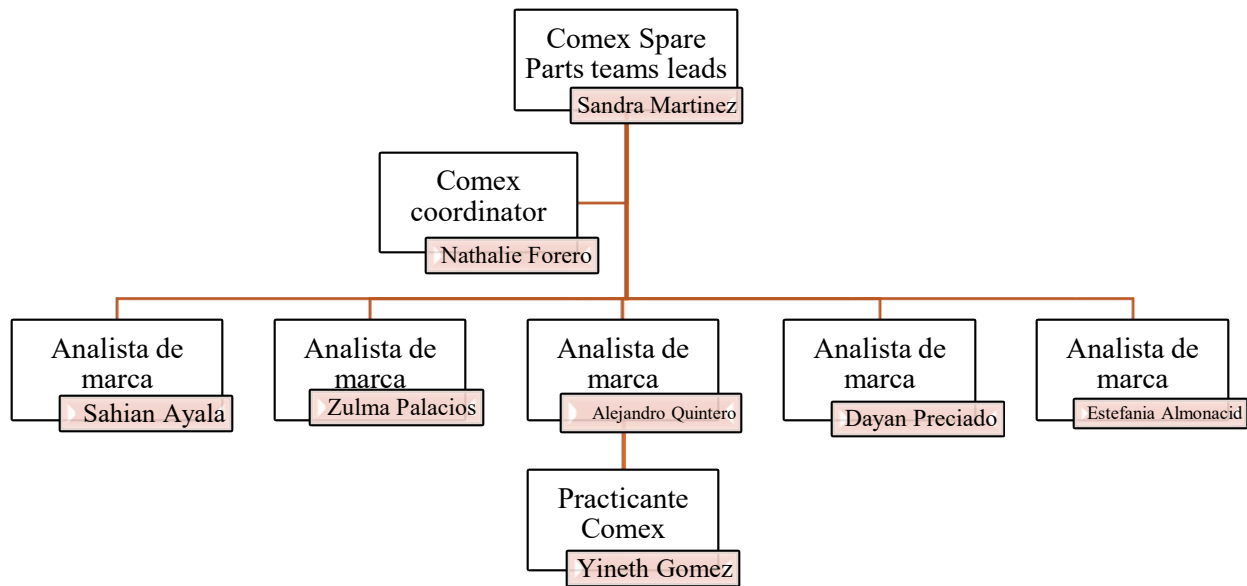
Comex Spare Parts teams leads
Sandra Martinez

Comex coordinator
Nathalie Forero

Analista de marca
Sahian Ayala

Analista de marca
Zulma Palacios

Analista de marca
Alejandro Quintero

Analista de marca
Dayan Preciado

Analista de marca
Estefania Almonacid

Practicante Comex
Yineth Gomez